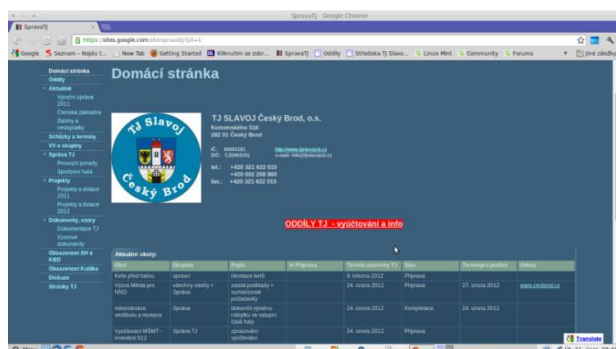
SpravaTJ - Google Chrome

SpravaTJ

https://sites.google.com/site/spravatj/?pli=1

Google Seznam - Najdu t... New Tab Getting Started Kliknutím se zobr... SpravaTJ Oddíly Střediska TJ Slavo... Linux Mint Community Forums Jiné záložky

Domácí stránka
Oddíly
Aktuálně
Výroční zpráva 2011
Členská základna
Zákony a nesouhlasy
Schůzky a termíny
VV a skupiny
Správa TJ
Provozní pokyny
Sportovní hala
Projekty
Projekty a dotace 2011
Projekty a dotace 2012
Dokumenty, vzory
Dokumentace TJ
Vzorové dokumenty
Obsazenost SH a KBD
Obsazenost Kutilka
Diskuze
Stránky TJ

Domácí stránka

TJ Slavoj Český Brod

TJ SLAVOJ Český Brod, o.s.
Komenského 516
282 01 Český Brod

IČ: 00665291
DIČ: CZ00665291

http://www.tjslavojcb.cz
e-mail: info@tjslavojcb.cz

tel.: +420 321 622 015
+420 602 208 860
fax.: +420 321 622 015

ODDÍLY TJ - vyúčtování a info

Aktuální úkoly:

| Úkol | Skupina | Popis | % Příprava | Termín odevzdání TJ | Stav | Termínpro podání | Odkaz |
|---|---|---|---|---|---|---|---|
| Kotle před halou | správci | likvidace kotlů | | 9. března 2012 | Příprava | | |
| Výzva Města pro NNO | všechny oddíly + Správa | zaslat podklady + sumarizovat požadavky | | 24. února 2012 | Příprava | 27. února 2012 | www.cesbrod.cz |
| rekonstrukce vestibulu a recepce | Správa | dokončit výměnu nábytku ve vstupní části haly | | 24. února 2012 | Kompletace | 24. února 2012 | |
| Vyúčtování MŠMT - investice 012 | Správa TJ | zpracování vyúčtování | | 24. února 2012 | Příprava | | |

Translate